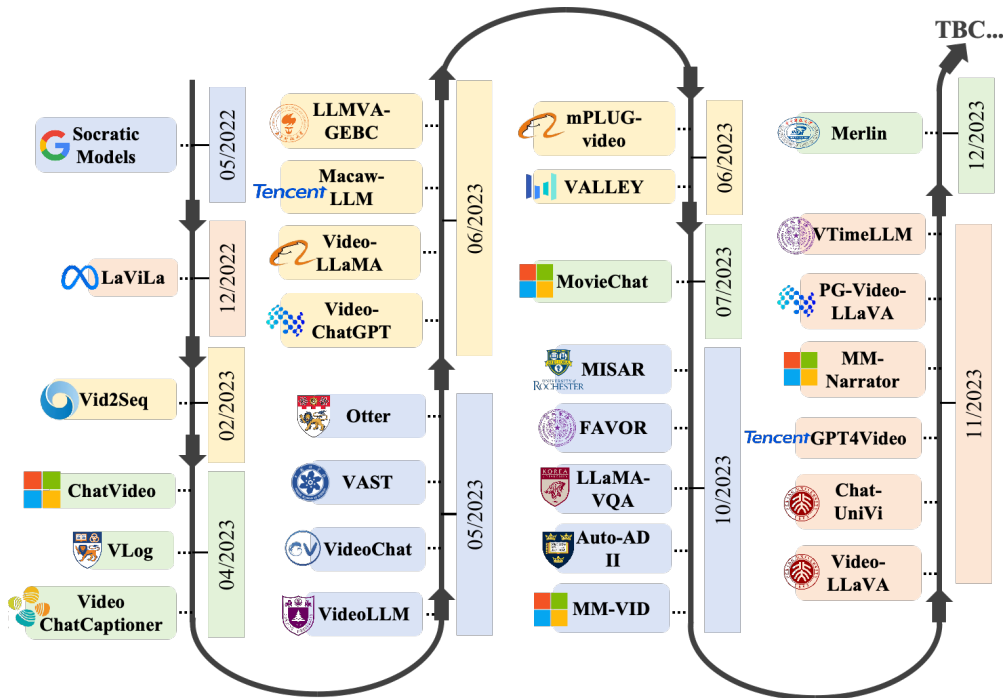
Socratic Models

05/2022

LaViLa

12/2022

Vid2Seq

02/2023

ChatVideo

VLog

Video ChatCaptioner

04/2023

LLMVA-GEBC

Tencent Macaw-LLM

Video-LLaMA

Video-ChatGPT

06/2023

Otter

VAST

VideoChat

VideoLLM

05/2023

mPLUG-video

VALLEY

06/2023

MovieChat

07/2023

MISAR

ROCHESTER

FAVOR

KOREA LLaMA-VQA

Auto-AD II

MM-VID

10/2023

TBC...

Merlin

12/2023

VTimeLLM

PG-Video-LLaVA

MM-Narrator

Tencent GPT4Video

Chat-UniVi

Video-LLaVA

11/2023